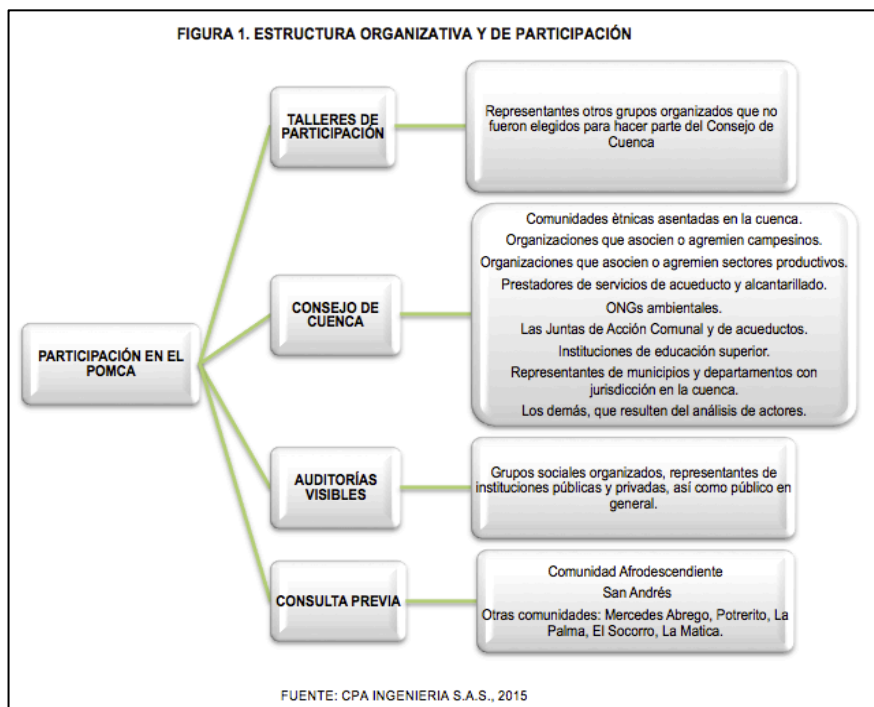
FIGURA 1. ESTRUCTURA ORGANIZATIVA Y DE PARTICIPACIÓN

TALLERES DE PARTICIPACIÓN

Representantes otros grupos organizados que no fueron elegidos para hacer parte del Consejo de Cuenca

CONSEJO DE CUENCA

Comunidades ètnicas asentadas en la cuenca.

Organizaciones que asocien o agremien campesinos.

Organizaciones que asocien o agremien sectores productivos.

Prestadores de servicios de acueducto y alcantarillado.

ONGs ambientales.

Las Juntas de Acción Comunal y de acueductos.

Instituciones de educación superior.

Representantes de municipios y departamentos con jurisdicción en la cuenca.

Los demás, que resulten del análisis de actores.

PARTICIPACIÓN EN EL POMCA

AUDITORÍAS VISIBLES

Grupos sociales organizados, representantes de instituciones públicas y privadas, así como público en general.

CONSULTA PREVIA

Comunidad Afrodescendiente

San Andrés

Otras comunidades: Mercedes Abrego, Potrerito, La Palma, El Socorro, La Matica.

FUENTE: CPA INGENIERIA S.A.S., 2015